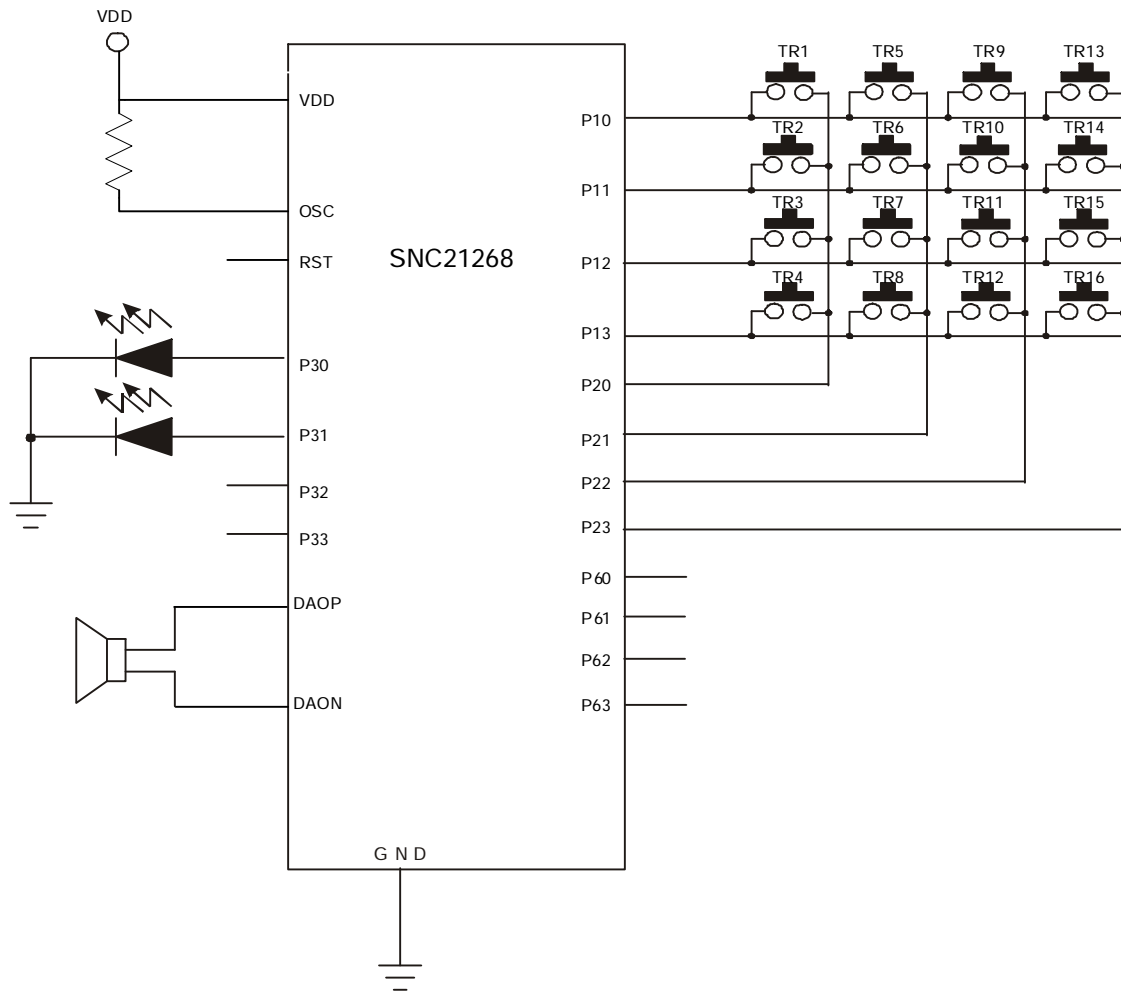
VDD

VDD

OSC

RST

SNC21268

P30

P31

P32

P33

DAOP

DAON

GND

P10

P11

P12

P13

P20

P21

P22

P23

P60

P61

P62

P63

TR1

TR5

TR9

TR13

TR2

TR6

TR10

TR14

TR3

TR7

TR11

TR15

TR4

TR8

TR12

TR16